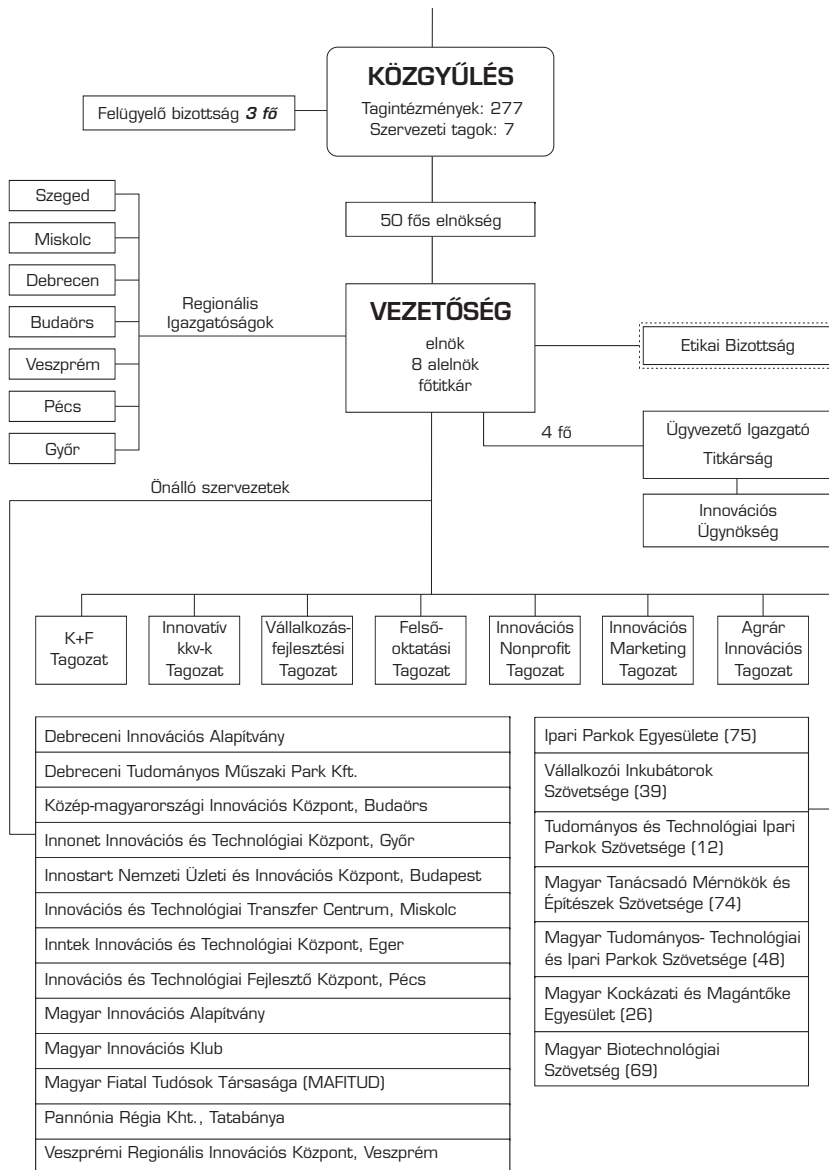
KÖZGYŰLÉS
Tagintézmények: 277
Szervezeti tagok: 7

Felügyelő bizottság ***3 fő***

Szeged
Miskolc
Debrecen
Budaörs
Veszprém
Pécs
Győr

50 fős elnökség

Regionális Igazgatóságok

VEZETŐSÉG
elnök
8 alelnök
főtitkár

Etikai Bizottság

4 fő

Ügyvezető Igazgató
Titkárság

Innovációs Ügynökség

Önálló szervezetek

K+F Tagozat

Innovatív kkv-k Tagozat

Vállalkozás-fejlesztési Tagozat

Felső-oktatási Tagozat

Innovációs Nonprofit Tagozat

Innovációs Marketing Tagozat

Agrár Innovációs Tagozat

Debreceni Innovációs Alapítvány
Debreceni Tudományos Műszaki Park Kft.
Közép-magyarországi Innovációs Központ, Budaörs
Innonet Innovációs és Technológiai Központ, Győr
Innostart Nemzeti Üzleti és Innovációs Központ, Budapest
Innovációs és Technológiai Transzfer Centrum, Miskolc
Inntek Innovációs és Technológiai Központ, Eger
Innovációs és Technológiai Fejlesztő Központ, Pécs
Magyar Innovációs Alapítvány
Magyar Innovációs Klub
Magyar Fiatal Tudósok Társasága (MAFITUD)
Pannónia Régia Kht., Tatabánya
Veszprémi Regionális Innovációs Központ, Veszprém

Ipari Parkok Egyesülete (75)
Vállalkozói Inkubátorok Szövetsége (39)
Tudományos és Technológiai Ipari Parkok Szövetsége (12)
Magyar Tanácsadó Mérnökök és Építészek Szövetsége (74)
Magyar Tudományos- Technológiai és Ipari Parkok Szövetsége (48)
Magyar Kockázati és Magántőke Egyesület (26)
Magyar Biotechnológiai Szövetség (69)